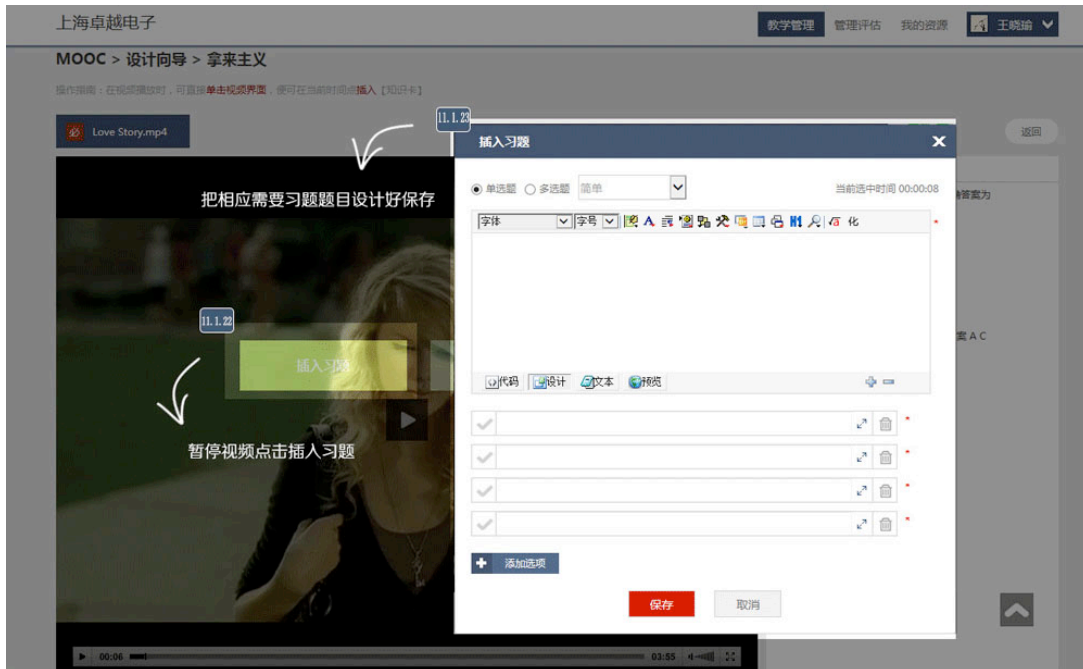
上海卓越电子

教学管理 管理评估 我的资源 王晓瑜

MOOC > 设计向导 > 拿来主义

操作指南：在视频播放时，可直接单击视频界面，便可在当前时间点插入【知识卡】

Love Story.mp4

返回

11.1.23

把相应需要习题题目设计好保存

11.1.22

插入习题

暂停视频点击插入习题

插入习题

单选题 多选题 简单

当前选中时间 00:00:08

字体 字号 化

代码 设计 文本 预览

添加选项

保存 取消

答案为

案 A C

00:06 03:55